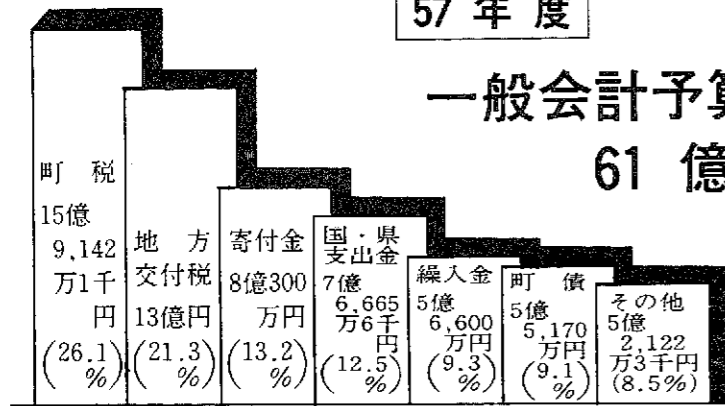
57 年 度

一般会計予算

61 億

町 税
15億
9,142
万1千
円
(26.1%)

地 方
交付税
13億円
(21.3%)

寄付金
8億300
万円
(13.2%)

国・県
支出金
7億
6,665
万6千
円
(12.5%)

繰入金
5億
6,600
万円
(9.3%)

町 債
5億
5,170
万円
(9.1%)

その他
5億
2,122
万3千円
(8.5%)